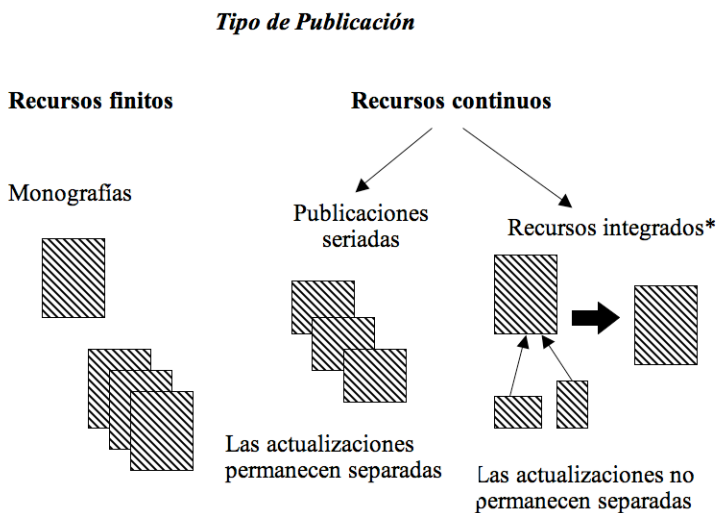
Tipo de Publicación

Recursos finitos

Recursos continuos

Monografías

Publicaciones seriadas

Recursos integrados*

Las actualizaciones permanecen separadas

Las actualizaciones no permanecen separadas